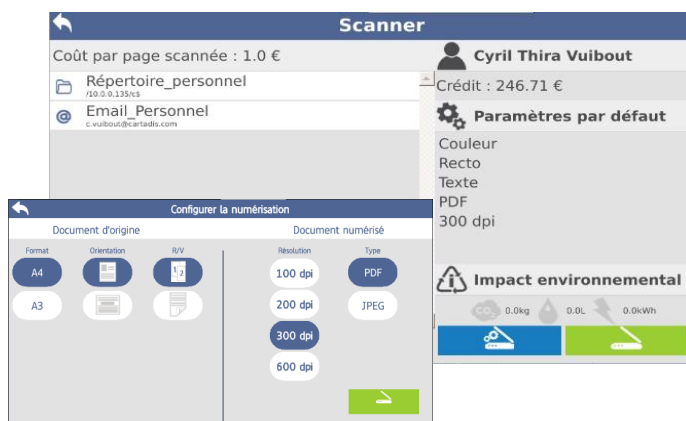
Scanner

Coût par page scannée : 1.0 €

Répertoire_personnel
/10.0.0.135/cs

Email_Personnel
c.vuibout@cartadis.com

Cyril Thira Vuibout

Crédit : 246.71 €

Paramètres par défaut

Couleur
Recto
Texte
PDF
300 dpi

Impact environnemental

$CO_2$ 0.0kg
0.0L
0.0kWh

Configurer la numérisation

Document d'origine

Format
Orientation
R/V

A4
A3

Document numérisé

Résolution
Type

100 dpi
200 dpi
300 dpi
600 dpi

PDF
JPEG